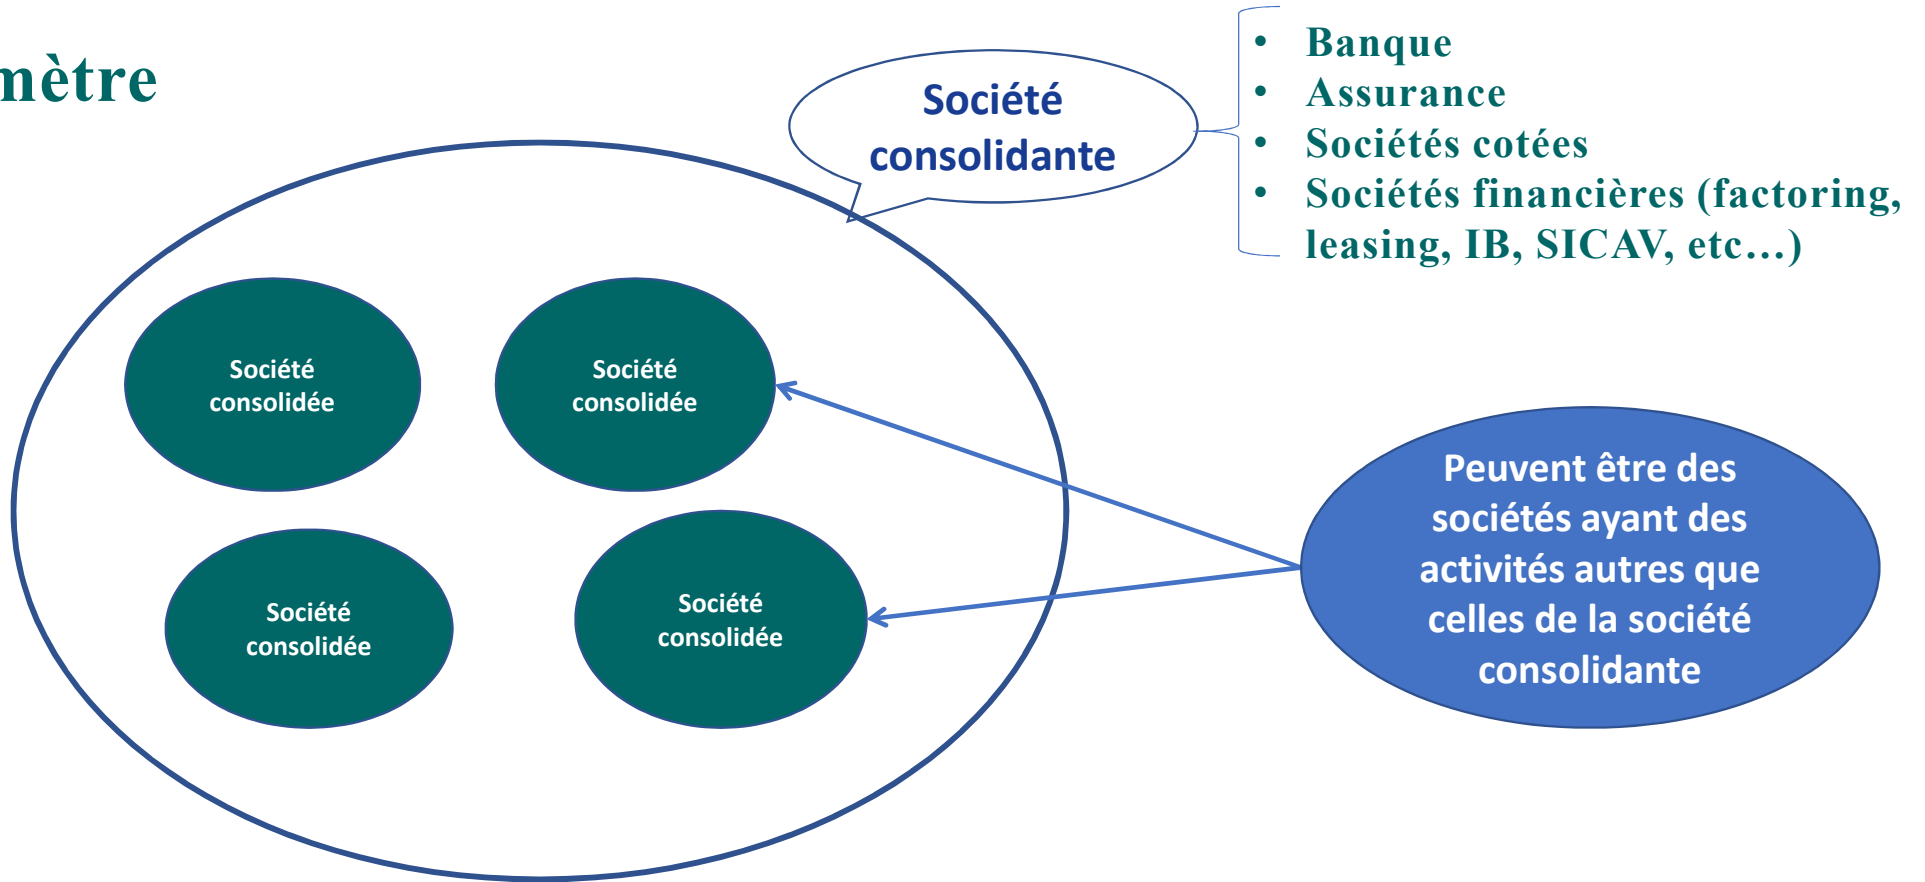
mètre

Société consolidante

- Banque
- Assurance
- Sociétés cotées
- Sociétés financières (factoring, leasing, IB, SICAV, etc…)

Société consolidée

Société consolidée

Société consolidée

Société consolidée

Peuvent être des sociétés ayant des activités autres que celles de la société consolidante